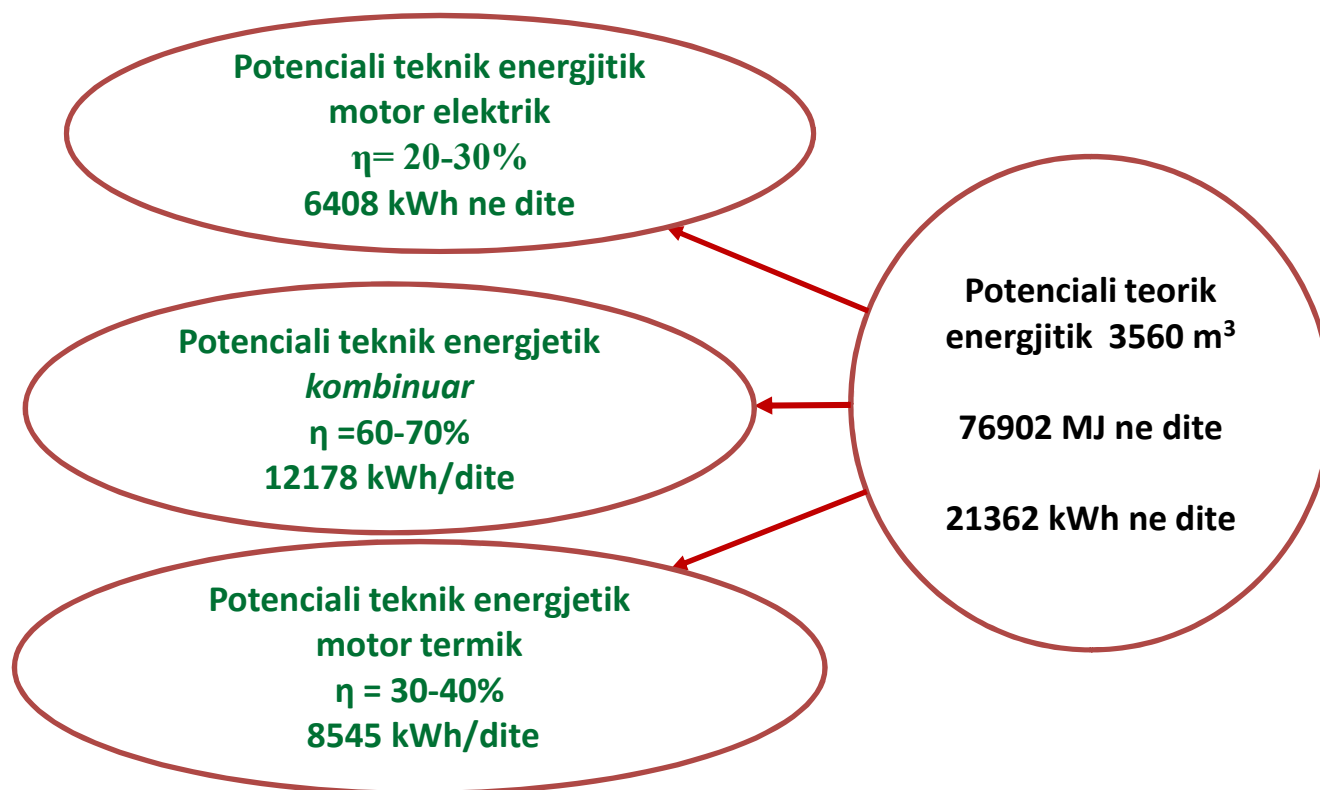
Potenciali teknik energjitik
motor elektrik
$\eta$= 20-30%
6408 kWh ne dite

Potenciali teknik energjetik
*kombinuar*
$\eta$ =60-70%
12178 kWh/dite

Potenciali teknik energjetik
motor termik
$\eta$ = 30-40%
8545 kWh/dite

Potenciali teorik energjitik 3560 m$^3$

76902 MJ ne dite

21362 kWh ne dite